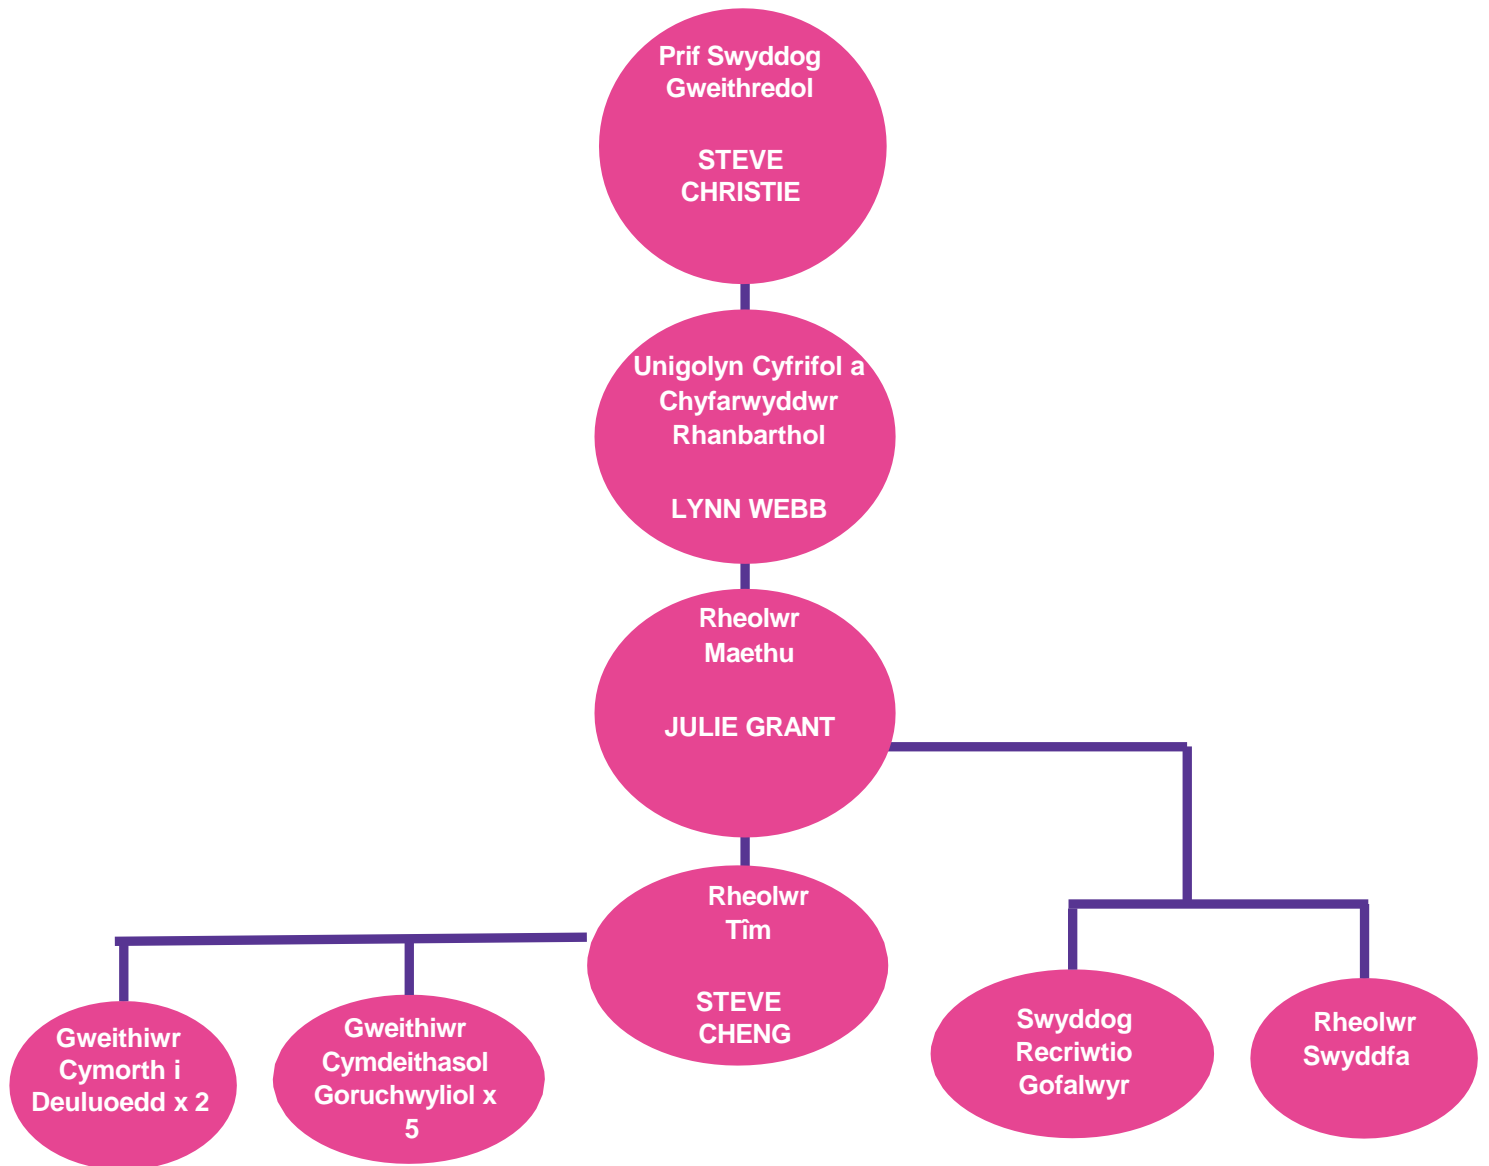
Prif Swyddog Gweithredol

STEVE CHRISTIE

Unigolyn Cyfrifol a Chyfarwyddwr Rhanbarthol

LYNN WEBB

Rheolwr Maethu

JULIE GRANT

Rheolwr Tîm

STEVE CHENG

Gweithiwr Cymorth i Deuluoedd x 2

Gweithiwr Cymdeithasol Goruchwyliol x 5

Swyddog Recriwtio Gofalwyr

Rheolwr Swyddfa